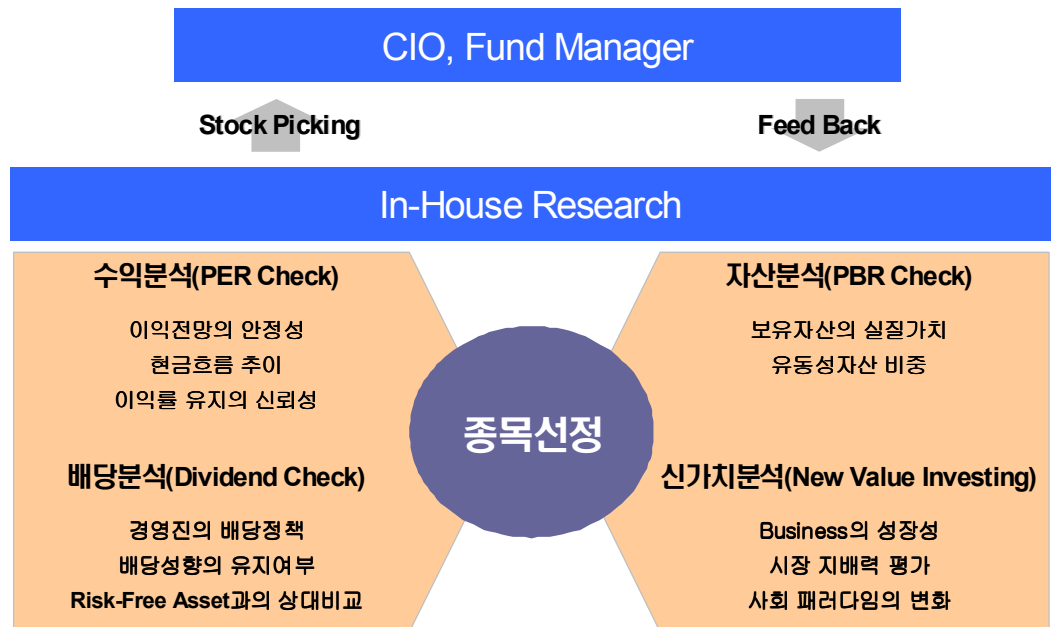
CIO, Fund Manager

Stock Picking

Feed Back

In-House Research

수익분석(PER Check)

이익전망의 안정성
현금흐름 추이
이익률 유지의 신뢰성

자산분석(PBR Check)

보유자산의 실질가치
유동성자산 비중

종목선정

배당분석(Dividend Check)

경영진의 배당정책
배당성향의 유지여부
Risk-Free Asset과의 상대비교

신가치분석(New Value Investing)

Business의 성장성
시장 지배력 평가
사회 패러다임의 변화